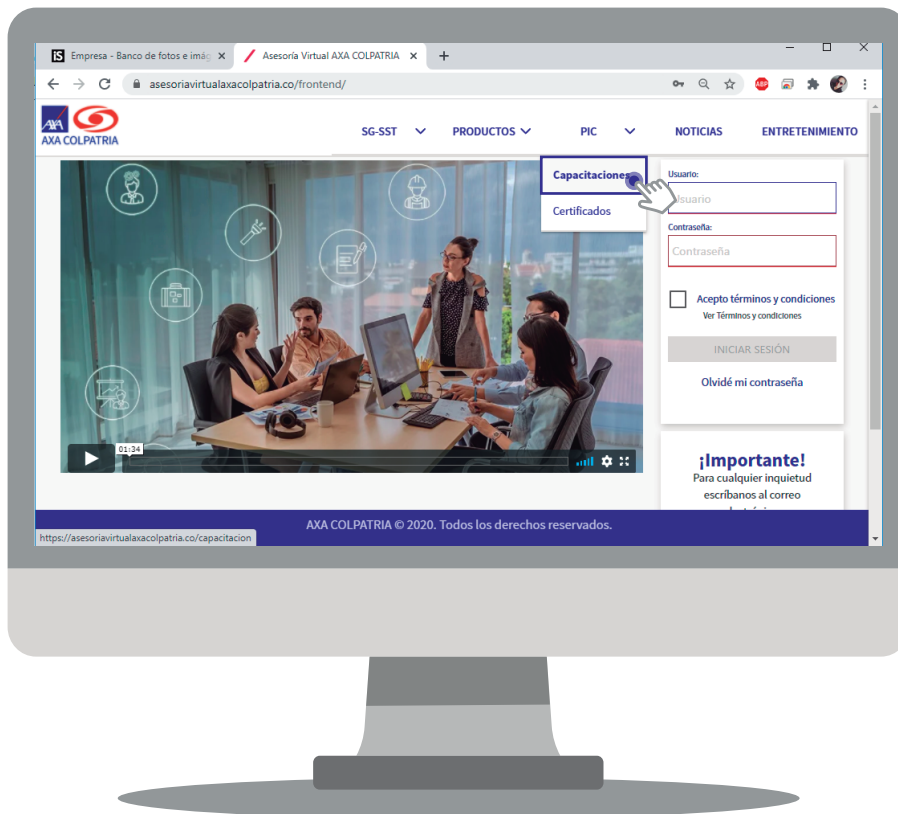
Empresa - Banco de fotos e imág ×
Asesoría Virtual AXA COLPATRIA ×
+
asesoriavirtualaxacolpatria.co/frontend/
ABP

AXA
AXA COLPATRIA
SG-SST
PRODUCTOS
PIC
NOTICIAS
ENTRETENIMIENTO

Capacitaciones
Certificados

Usuario:
Usuario
Contraseña:
Contraseña
Acepto términos y condiciones
Ver Términos y condiciones
INICIAR SESIÓN
Olvidé mi contraseña

01:34

¡Importante!
Para cualquier inquietud escríbanos al correo
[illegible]

AXA COLPATRIA © 2020. Todos los derechos reservados.
https://asesoriavirtualaxacolpatria.co/capacitacion